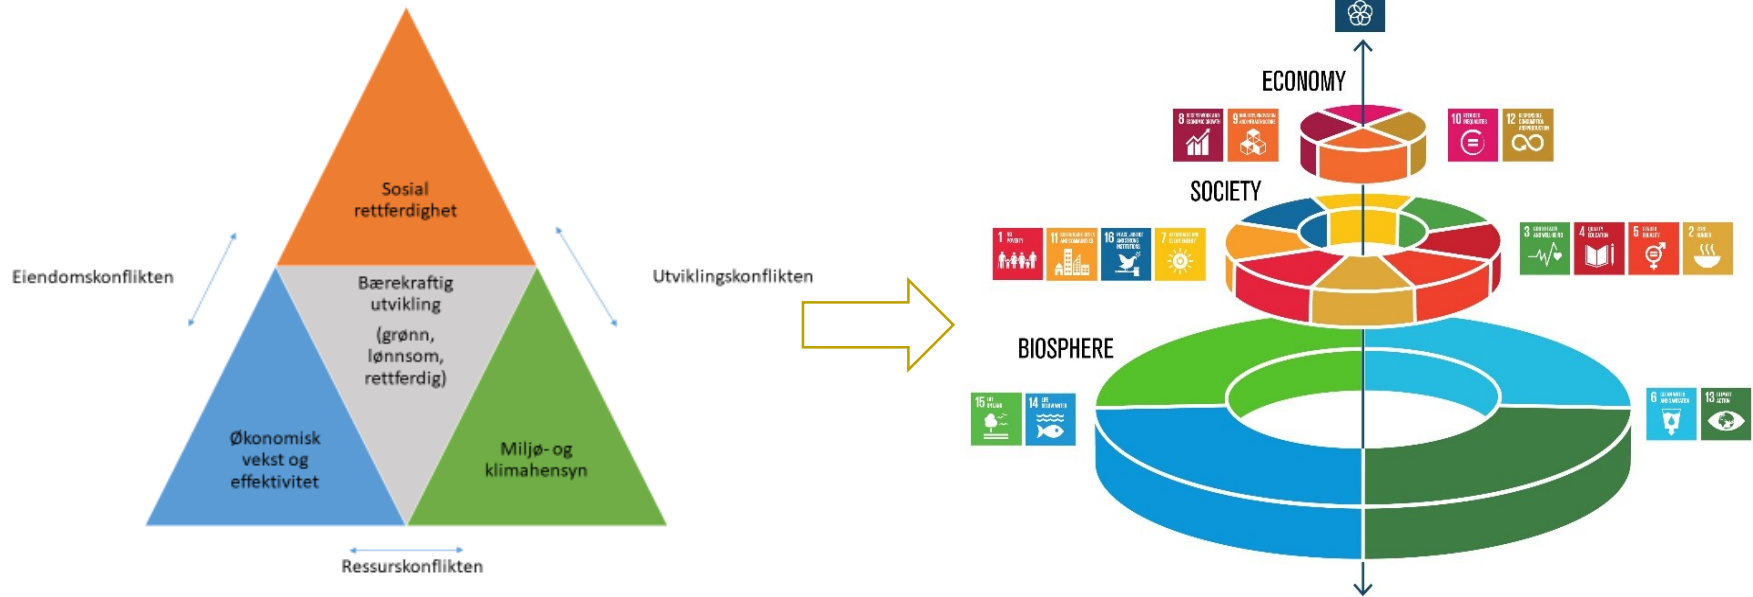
Sosial rettferdighet

Eiendomskonflikten

Bærekraftig utvikling (grønn, lønnsom, rettferdig)

Utviklingskonflikten

Økonomisk vekst og effektivitet

Miljø- og klimahensyn

Ressurskonflikten

ECONOMY

8

9

10

12

SOCIETY

1

11

16

7

3

4

5

2

BIOSPHERE

15

14

6

13